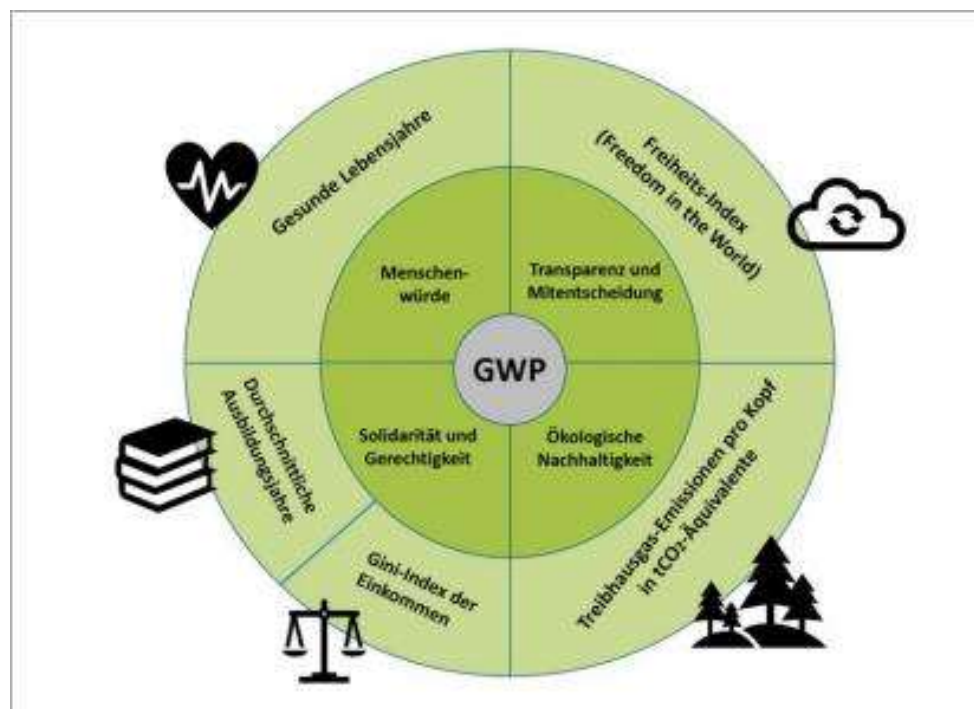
Gesunde Lebensjahre

Freiheits-Index (Freedom in the World)

Menschenwürde

Transparenz und Mitentscheidung

GWP

Durchschnittliche Ausbildungsjahre

Solidarität und Gerechtigkeit

Ökologische Nachhaltigkeit

Treibhausgas-Emissionen pro Kopf in $tCO_2$-Äquivalente

Gini-Index der Einkommen